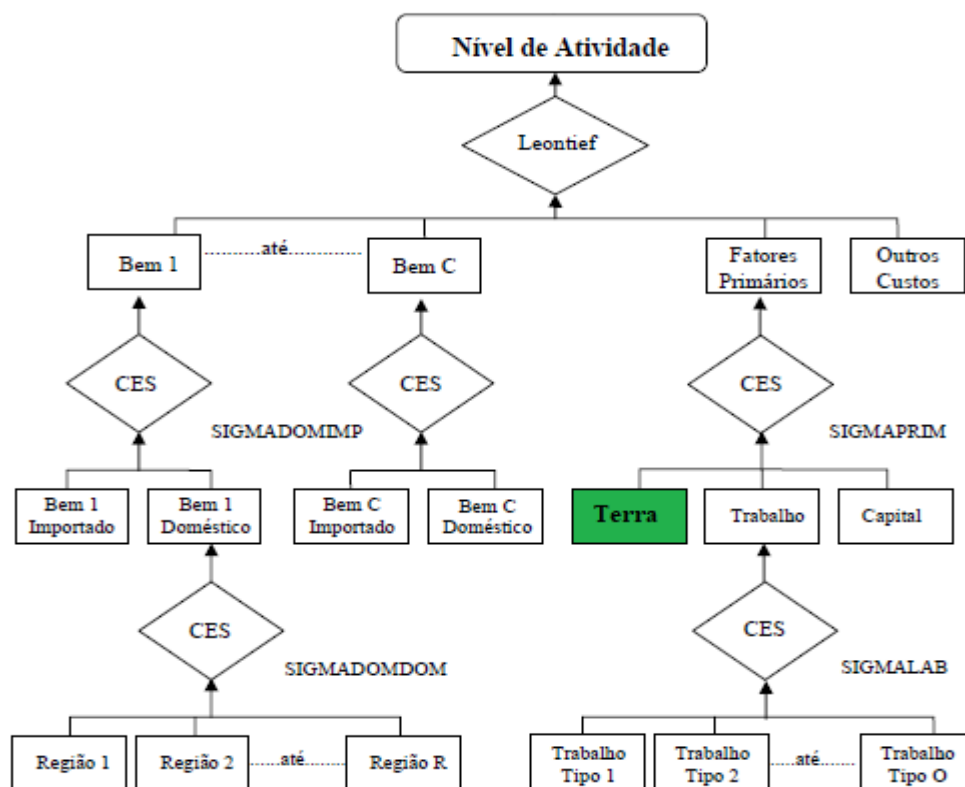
Nível de Atividade

Leontief

Bem 1 ..........até.......... Bem C

Fatores Primários

Outros Custos

CES

CES

CES

SIGMADOMIMP

SIGMAPRIM

Bem 1 Importado

Bem 1 Doméstico

Bem C Importado

Bem C Doméstico

Terra

Trabalho

Capital

CES

CES

SIGMADOMDOM

SIGMALAB

Região 1

Região 2 ..........até..........

Região R

Trabalho Tipo 1

Trabalho Tipo 2 ..........até..........

Trabalho Tipo O